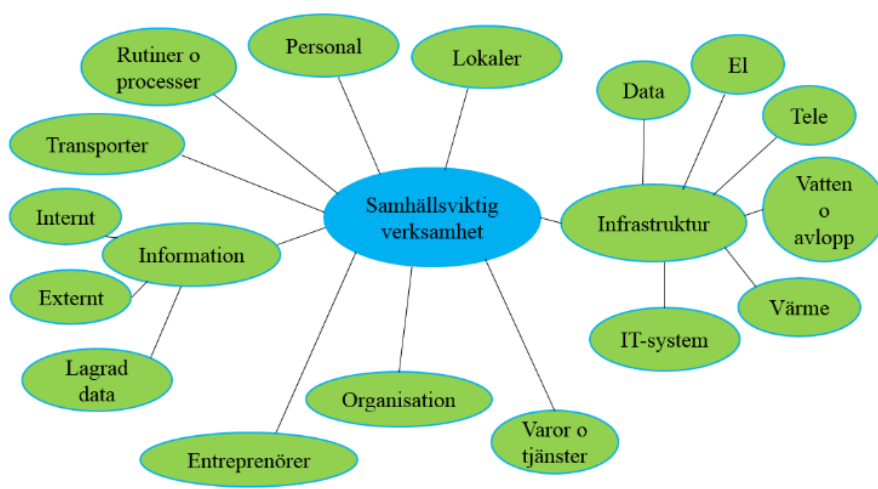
Samhällsviktig verksamhet

Rutiner o processer

Personal

Lokaler

Transporter

Information

Internt

Externt

Lagrad data

Entreprenörer

Organisation

Varor o tjänster

Infrastruktur

Data

El

Tele

Vatten o avlopp

Värme

IT-system